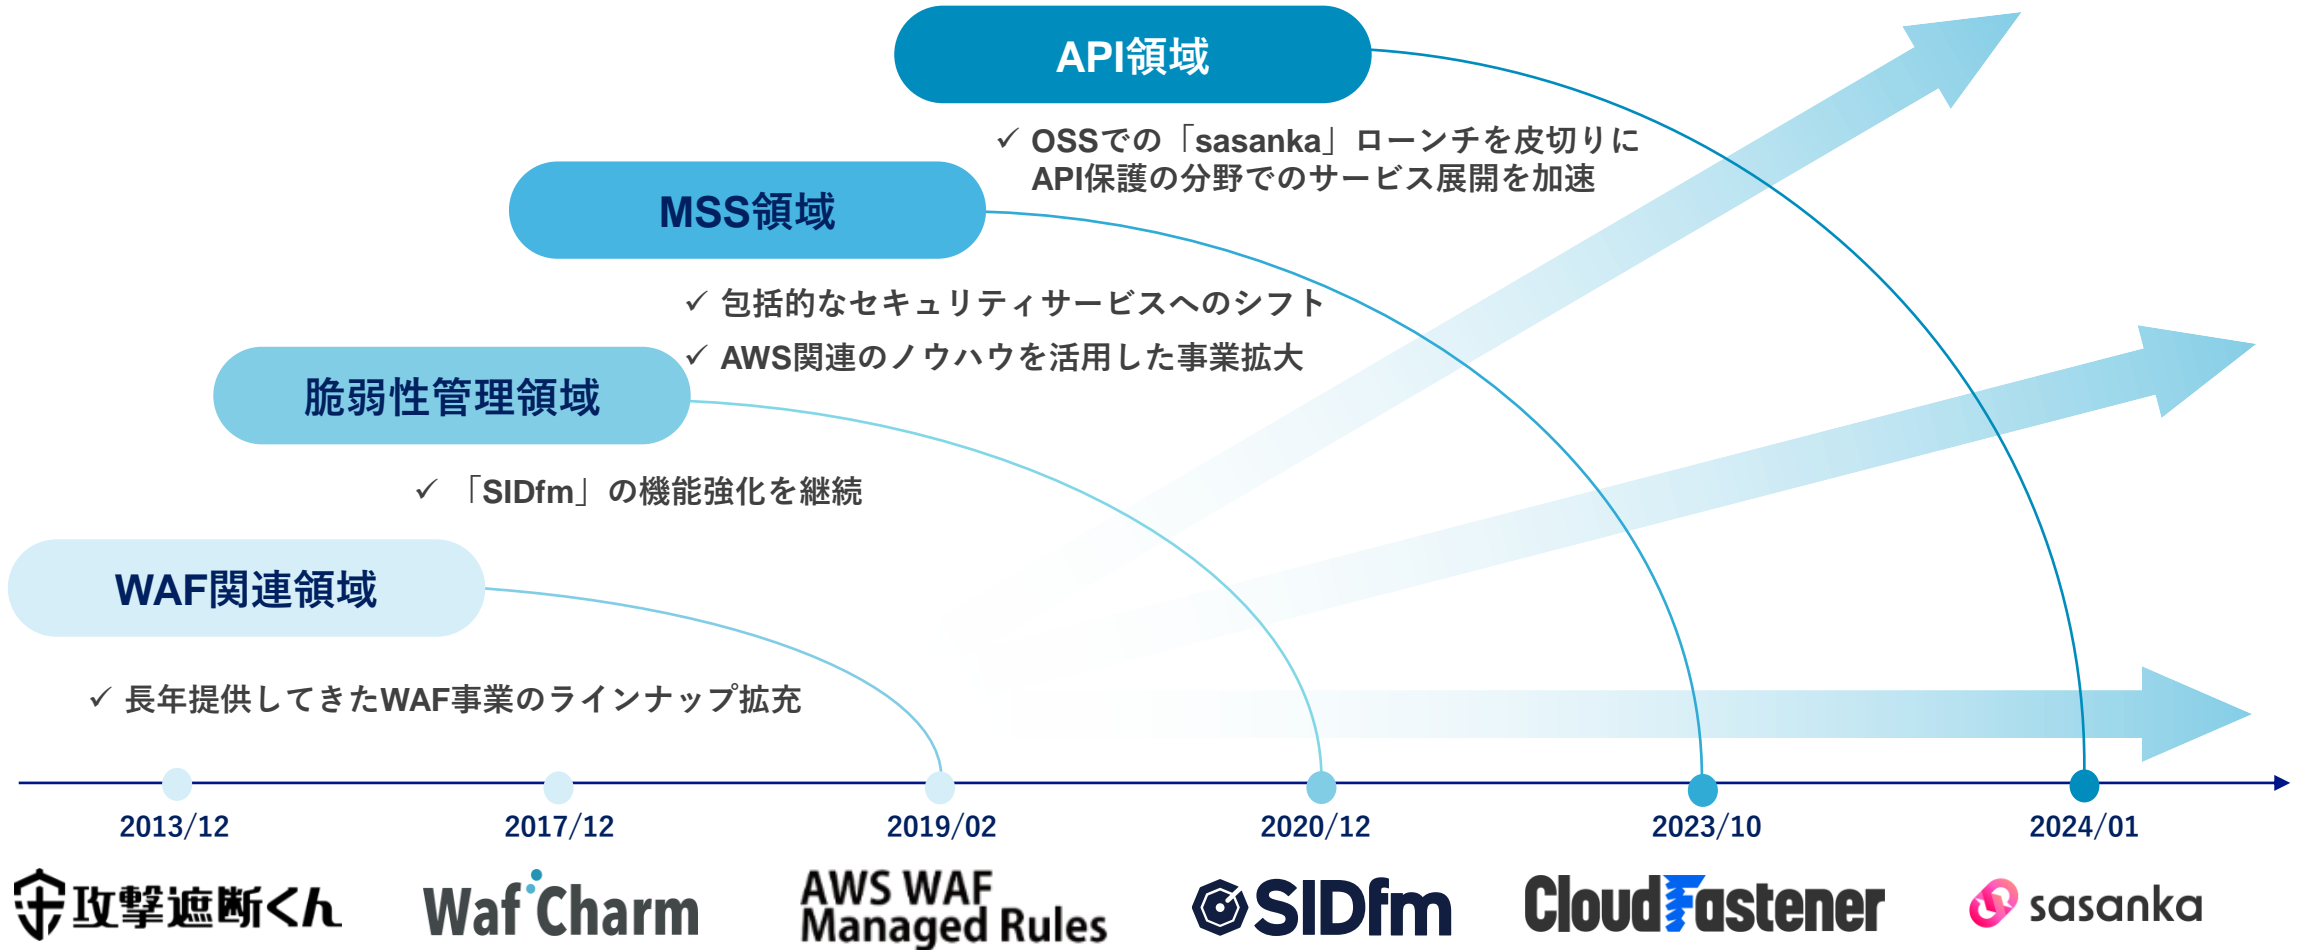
API領域

✓ OSSでの「sasanka」ローンチを皮切りに
API保護の分野でのサービス展開を加速

MSS領域

✓ 包括的なセキュリティサービスへのシフト
✓ AWS関連のノウハウを活用した事業拡大

脆弱性管理領域

✓ 「SIDfm」の機能強化を継続

WAF関連領域

✓ 長年提供してきたWAF事業のラインナップ拡充

2013/12
2017/12
2019/02
2020/12
2023/10
2024/01

攻撃遮断くん
WafCharm
AWS WAF Managed Rules
SIDfm
CloudFastener
sasanka